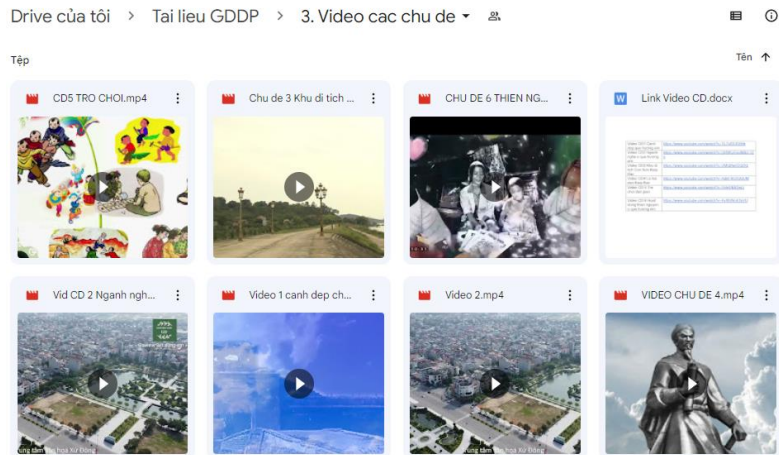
Drive của tôi > Tai lieu GDDP > 3. Video cac chu de

Tệp

Tên

CD5 TRO CHOI.mp4

Chu de 3 Khu di tich ...

CHU DE 6 THIEN NG...

Link Video CD.docx

Vid CD 2 Nganh ngh...

Video 1 canh dep ch...

Video 2.mp4

VIDEO CHU DE 4.mp4